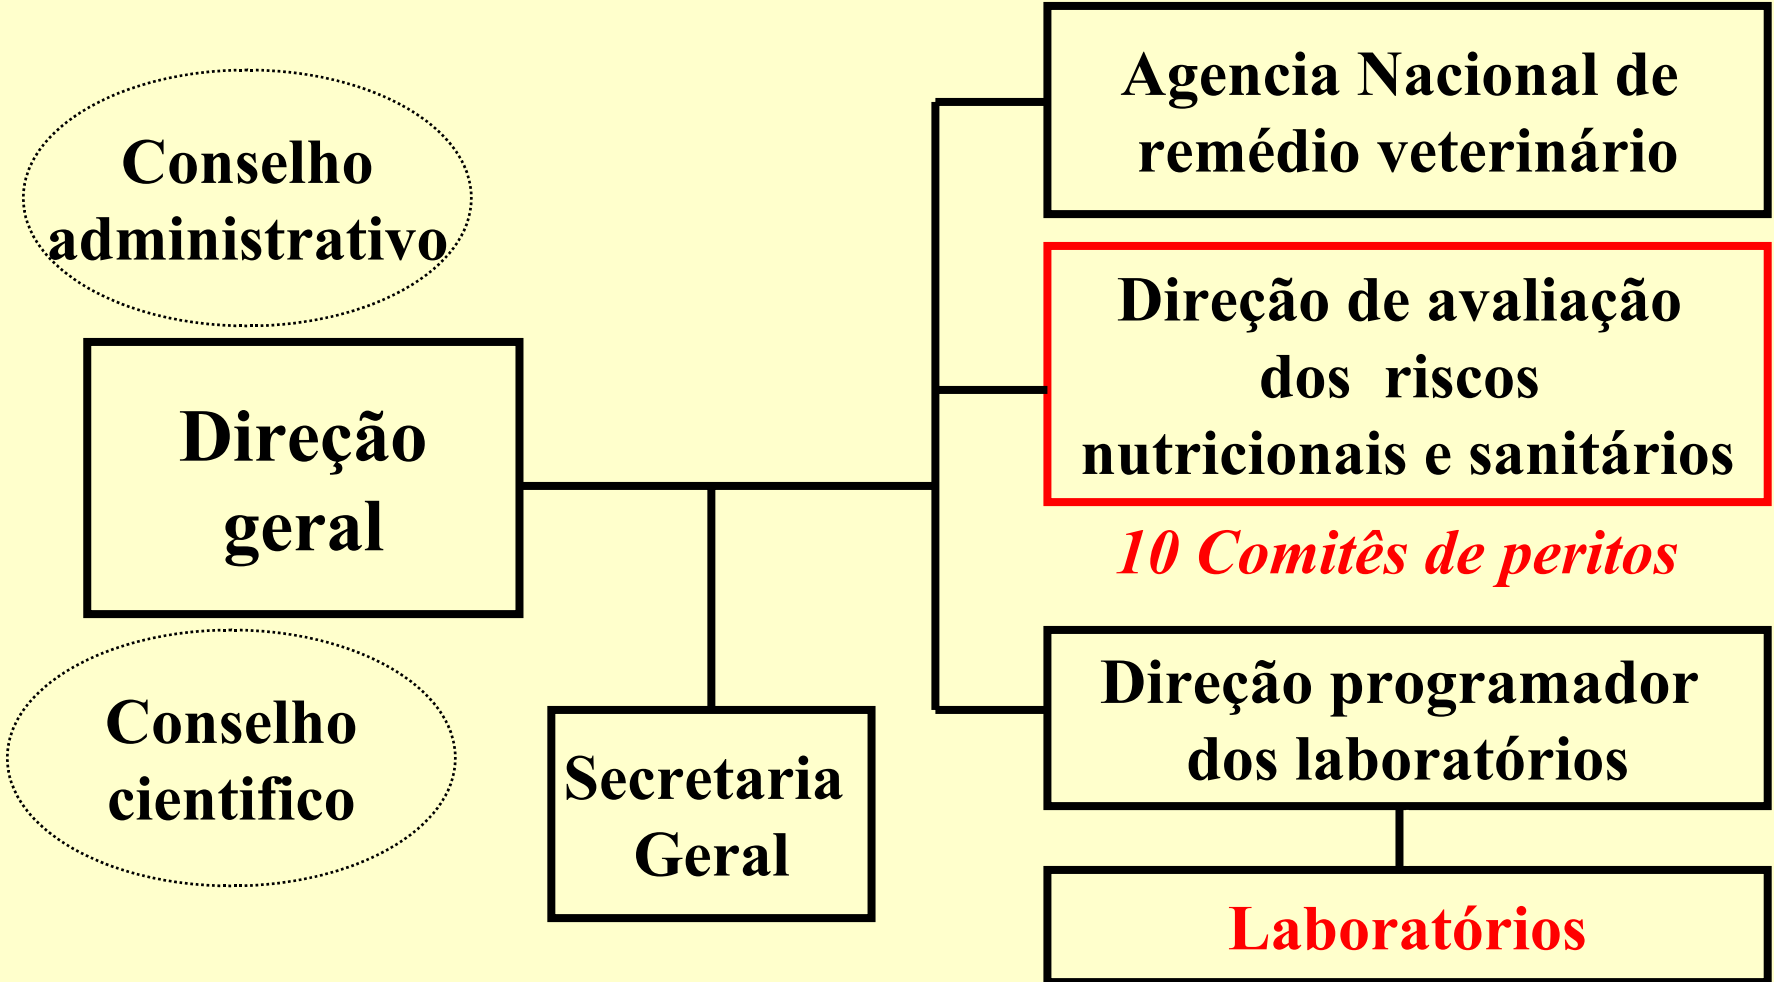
Conselho administrativo

Direção geral

Conselho cientifico

Secretaria Geral

Agencia Nacional de remédio veterinário

Direção de avaliação dos riscos nutricionais e sanitários

10 Comitês de peritos

Direção programador dos laboratórios

Laboratórios